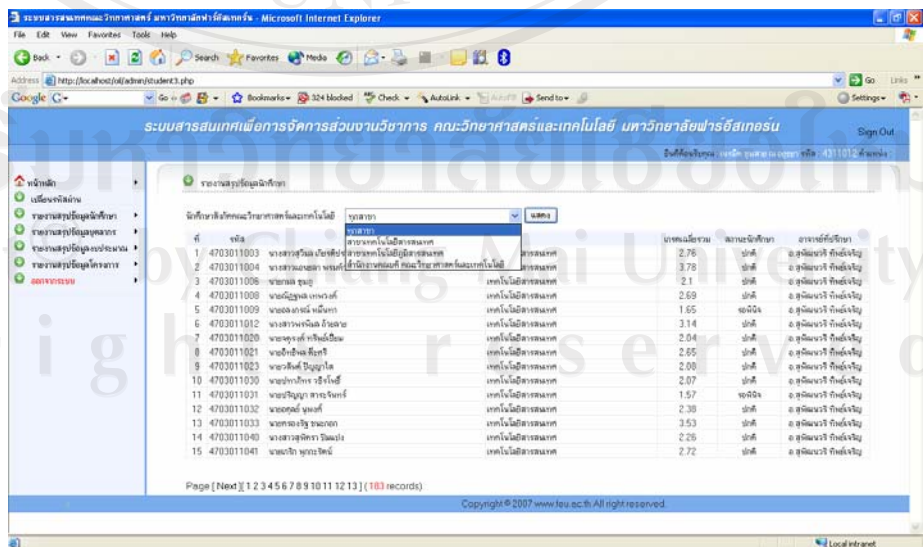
ระบบสารสนเทศคณะวิทยาศาสตร์ มหาวิทยาลัยฟาร์อีสเทอร์น - Microsoft Internet Explorer

File Edit View Favorites Tools Help

Back Search Favorites Media

Address http://localhost/oil/admin/student3.php Go Links

Google G- Go Bookmarks 324 blocked Check AutoLink AutoFill Send to Settings

ระบบสารสนเทศเพื่อการจัดการส่วนงานวิชาการ คณะวิทยาศาสตร์และเทคโนโลยี มหาวิทยาลัยฟาร์อีสเทอร์น Sign Out

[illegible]

หน้าหลัก
เปลี่ยนรหัสผ่าน
รายงานสรุปข้อมูลนักศึกษา
รายงานสรุปข้อมูลบุคลากร
รายงานสรุปข้อมูลงบประมาณ
รายงานสรุปข้อมูลโครงการ
ออกจากระบบ

รายงานสรุปข้อมูลนักศึกษา

นักศึกษาสังกัดคณะวิทยาศาสตร์และเทคโนโลยี ทุกสาขา แสดง

ทุกสาขา
สาขาเทคโนโลยีสารสนเทศ
สาขาเทคโนโลยีภูมิสารสนเทศ
สำนักงานคณบดี คณะวิทยาศาสตร์และเทคโนโลยี

| ที่ | รหัส | | | เกรดเฉลี่ยรวม | สถานะนักศึกษา | อาจารย์ที่ปรึกษา |
|---|---|---|---|---|---|---|
| 1 | 4703011003 | นางสาวสุวิมล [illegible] | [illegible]สารสนเทศ | 2.76 | ปกติ | อ.สุพัฒนาวดี ทิพย์เจริญ |
| 2 | 4703011004 | นางสาว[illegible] | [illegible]สารสนเทศ | 3.78 | ปกติ | อ.สุพัฒนาวดี ทิพย์เจริญ |
| 3 | 4703011006 | นายกมล ชุมภู | เทคโนโลยีสารสนเทศ | 2.1 | ปกติ | อ.สุพัฒนาวดี ทิพย์เจริญ |
| 4 | 4703011008 | นายณัฐพล เทพวงศ์ | เทคโนโลยีสารสนเทศ | 2.69 | ปกติ | อ.สุพัฒนาวดี ทิพย์เจริญ |
| 5 | 4703011009 | นายธงกรณ์ หมื่นทา | เทคโนโลยีสารสนเทศ | 1.65 | รอพินิจ | อ.สุพัฒนาวดี ทิพย์เจริญ |
| 6 | 4703011012 | นางสาวพรพิมล อ้ายสาย | เทคโนโลยีสารสนเทศ | 3.14 | ปกติ | อ.สุพัฒนาวดี ทิพย์เจริญ |
| 7 | 4703011020 | นายพูรงค์ ทรัพย์เปี่ยม | เทคโนโลยีสารสนเทศ | 2.04 | ปกติ | อ.สุพัฒนาวดี ทิพย์เจริญ |
| 8 | 4703011021 | นายอิทธิพล ต๊ะศรี | เทคโนโลยีสารสนเทศ | 2.65 | ปกติ | อ.สุพัฒนาวดี ทิพย์เจริญ |
| 9 | 4703011023 | นายวสันต์ ปัญญาไส | เทคโนโลยีสารสนเทศ | 2.00 | ปกติ | อ.สุพัฒนาวดี ทิพย์เจริญ |
| 10 | 4703011030 | นายปกาภิกร วชิรโชติ | เทคโนโลยีสารสนเทศ | 2.07 | ปกติ | อ.สุพัฒนาวดี ทิพย์เจริญ |
| 11 | 4703011031 | นายปัญญา สารจันทร์ | เทคโนโลยีสารสนเทศ | 1.57 | รอพินิจ | อ.สุพัฒนาวดี ทิพย์เจริญ |
| 12 | 4703011032 | นายอนุตย์ นุตแก้ | เทคโนโลยีสารสนเทศ | 2.38 | ปกติ | อ.สุพัฒนาวดี ทิพย์เจริญ |
| 13 | 4703011033 | นายศรยงรัฐ ธนะถอก | เทคโนโลยีสารสนเทศ | 3.53 | ปกติ | อ.สุพัฒนาวดี ทิพย์เจริญ |
| 14 | 4703011040 | นางสาวสุพัตรา วัฒแปง | เทคโนโลยีสารสนเทศ | 2.26 | ปกติ | อ.สุพัฒนาวดี ทิพย์เจริญ |
| 15 | 4703011041 | นายเกริก พุกกะรัตน์ | เทคโนโลยีสารสนเทศ | 2.72 | ปกติ | อ.สุพัฒนาวดี ทิพย์เจริญ |

Page [ Next ][ 1 2 3 4 5 6 7 8 9 10 11 12 13 ] ( 183 records)

Copyright © 2007 www.feu.ac.th All right reserved.

Local intranet

มหาวิทยาลัยเชียงใหม่
by Chiang Mai University
rights reserved